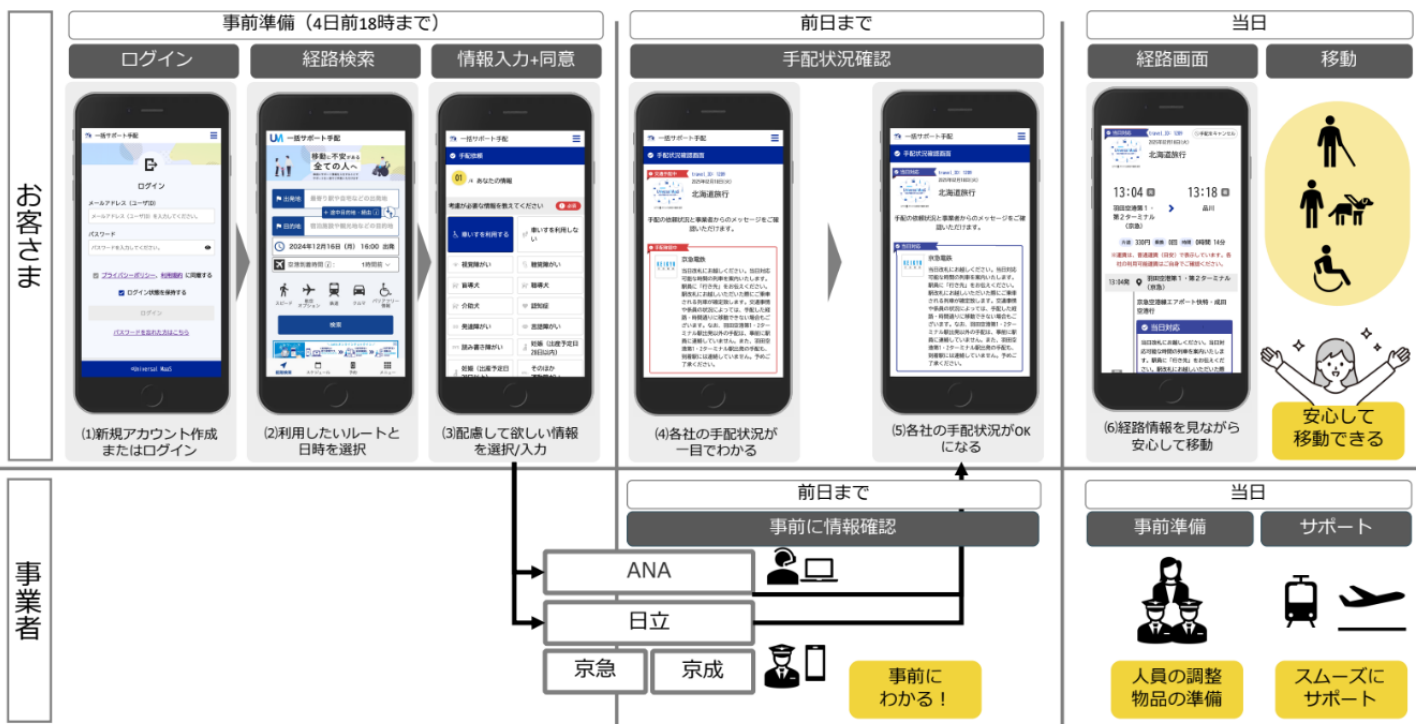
お客さま

事前準備（4日前18時まで）

ログイン

経路検索

情報入力+同意

一括サポート手配

ログイン

メールアドレス（ユーザID）

パスワード

プライバシーポリシー、利用規約 に同意する

ログイン状態を保持する

ログイン

パスワードを忘れた方はこちら

Universal MaaS

移動に不安がある全ての人へ

出発地

目的地

2024年12月16日（月） 16:00 出発

検索

手配依頼

01 あなたの情報

考慮が必要な情報を教えてください

車いすを利用する

車いすを利用しない

視覚障がい

聴覚障がい

盲導犬

聴導犬

介助犬

認知症

発達障がい

言語障がい

読み書き障がい

(1)新規アカウント作成またはログイン

(2)利用したいルートと日時を選択

(3)配慮して欲しい情報を選択/入力

前日まで

手配状況確認

一括サポート手配

手配状況確認画面

北海道旅行

手配の依頼状況と事業者からのメッセージをご確認いただけます。

京急電鉄

(4)各社の手配状況が一目でわかる

(5)各社の手配状況がOKになる

当日

経路画面

移動

北海道旅行

13:04

13:18

品川

当日対応

(6)経路情報を見ながら安心して移動

安心して移動できる

事業者

前日まで

事前に情報確認

ANA

日立

京急

京成

事前にわかる！

当日

事前準備

サポート

人員の調整物品の準備

スムーズにサポート